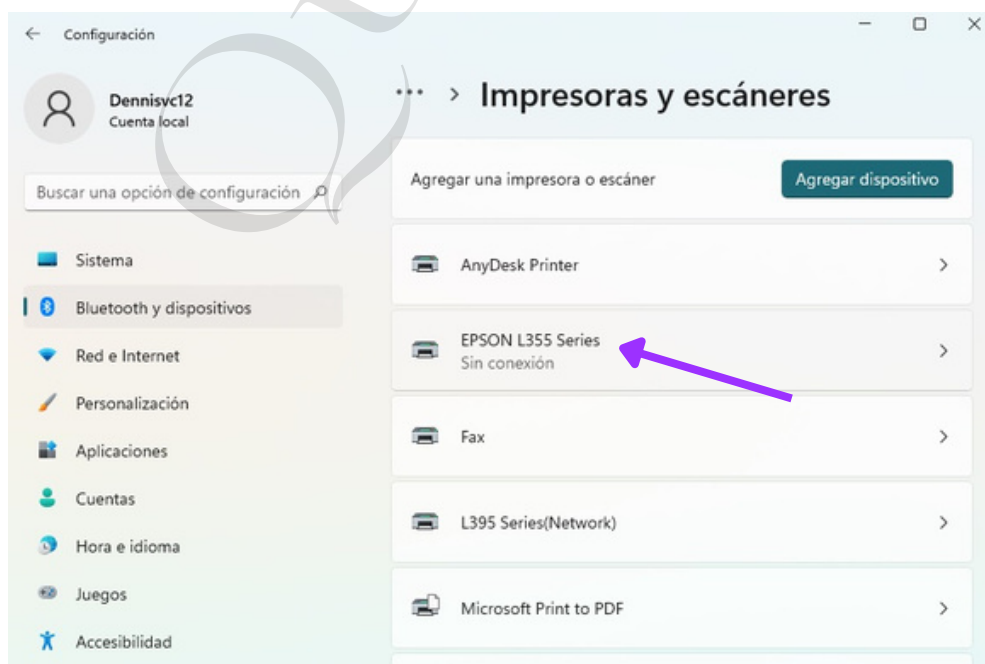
Configuración

Dennisvc12
Cuenta local

Buscar una opción de configuración

Sistema
Bluetooth y dispositivos
Red e Internet
Personalización
Aplicaciones
Cuentas
Hora e idioma
Juegos
Accesibilidad

··· > Impresoras y escáneres

Agregar una impresora o escáner
Agregar dispositivo

AnyDesk Printer

EPSON L355 Series
Sin conexión

Fax

L395 Series(Network)

Microsoft Print to PDF